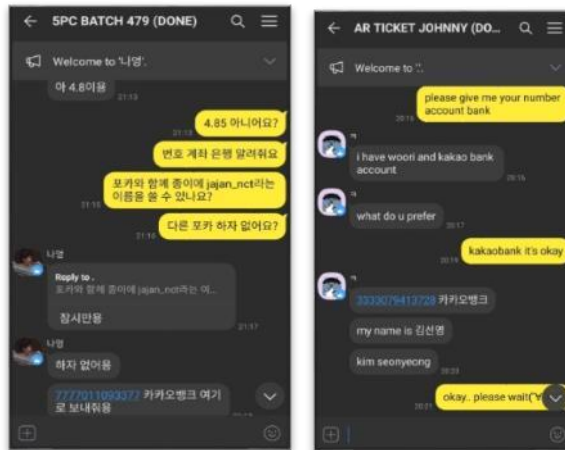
← 5PC BATCH 479 (DONE)

Welcome to '나영'.

아 4.8이용
21:13

4.85 아니어요?
21:13

번호 계좌 은행 알려줘요

포카와 함께 종이에 jajan_nct라는 이름을 쓸 수 있나요?
21:15

다른 포카 하자 없어요?
21:16

나영
Reply to .
포카와 함께 종이에 jajan_nct라는 이...
잠시만용
21:17

나영
하자 없어용

7777011093377 카카오뱅크 여기로 보내줘용
21:1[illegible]

← AR TICKET JOHNNY (DO...

Welcome to ''.

please give me your number account bank
20:16

ㅋ
i have woori and kakao bank account
20:16

ㅋ
what do u prefer
20:17

kakaobank it's okay
20:18

ㅋ
3333079413728 카카오뱅크

my name is 김선영

kim seonyeong
20:20

okay.. please wait
20:21